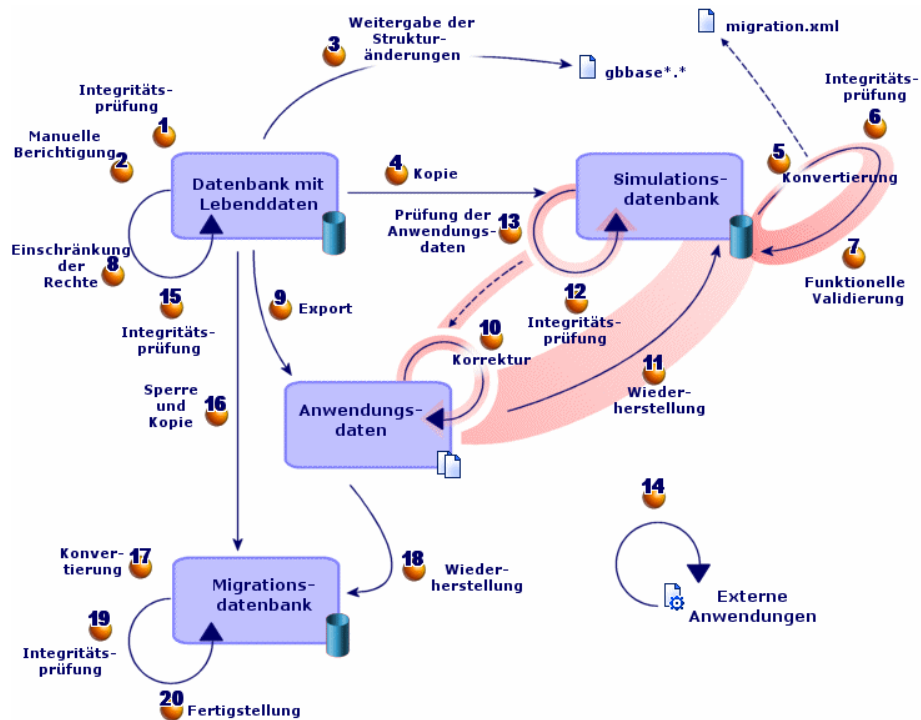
3 Weitergabe der Strukturänderungen

migration.xml

gbbase*.*

1 Integritätsprüfung

2 Manuelle Berichtigung

Datenbank mit Lebenddaten

4 Kopie

Simulationsdatenbank

5 Konvertierung

6 Integritätsprüfung

7 Funktionelle Validierung

13 Prüfung der Anwendungsdaten

8 Einschränkung der Rechte

15 Integritätsprüfung

9 Export

12 Integritätsprüfung

10 Korrektur

11 Wiederherstellung

16 Sperre und Kopie

Anwendungsdaten

14

17 Konvertierung

Migrationsdatenbank

18 Wiederherstellung

Externe Anwendungen

19 Integritätsprüfung

20 Fertigstellung